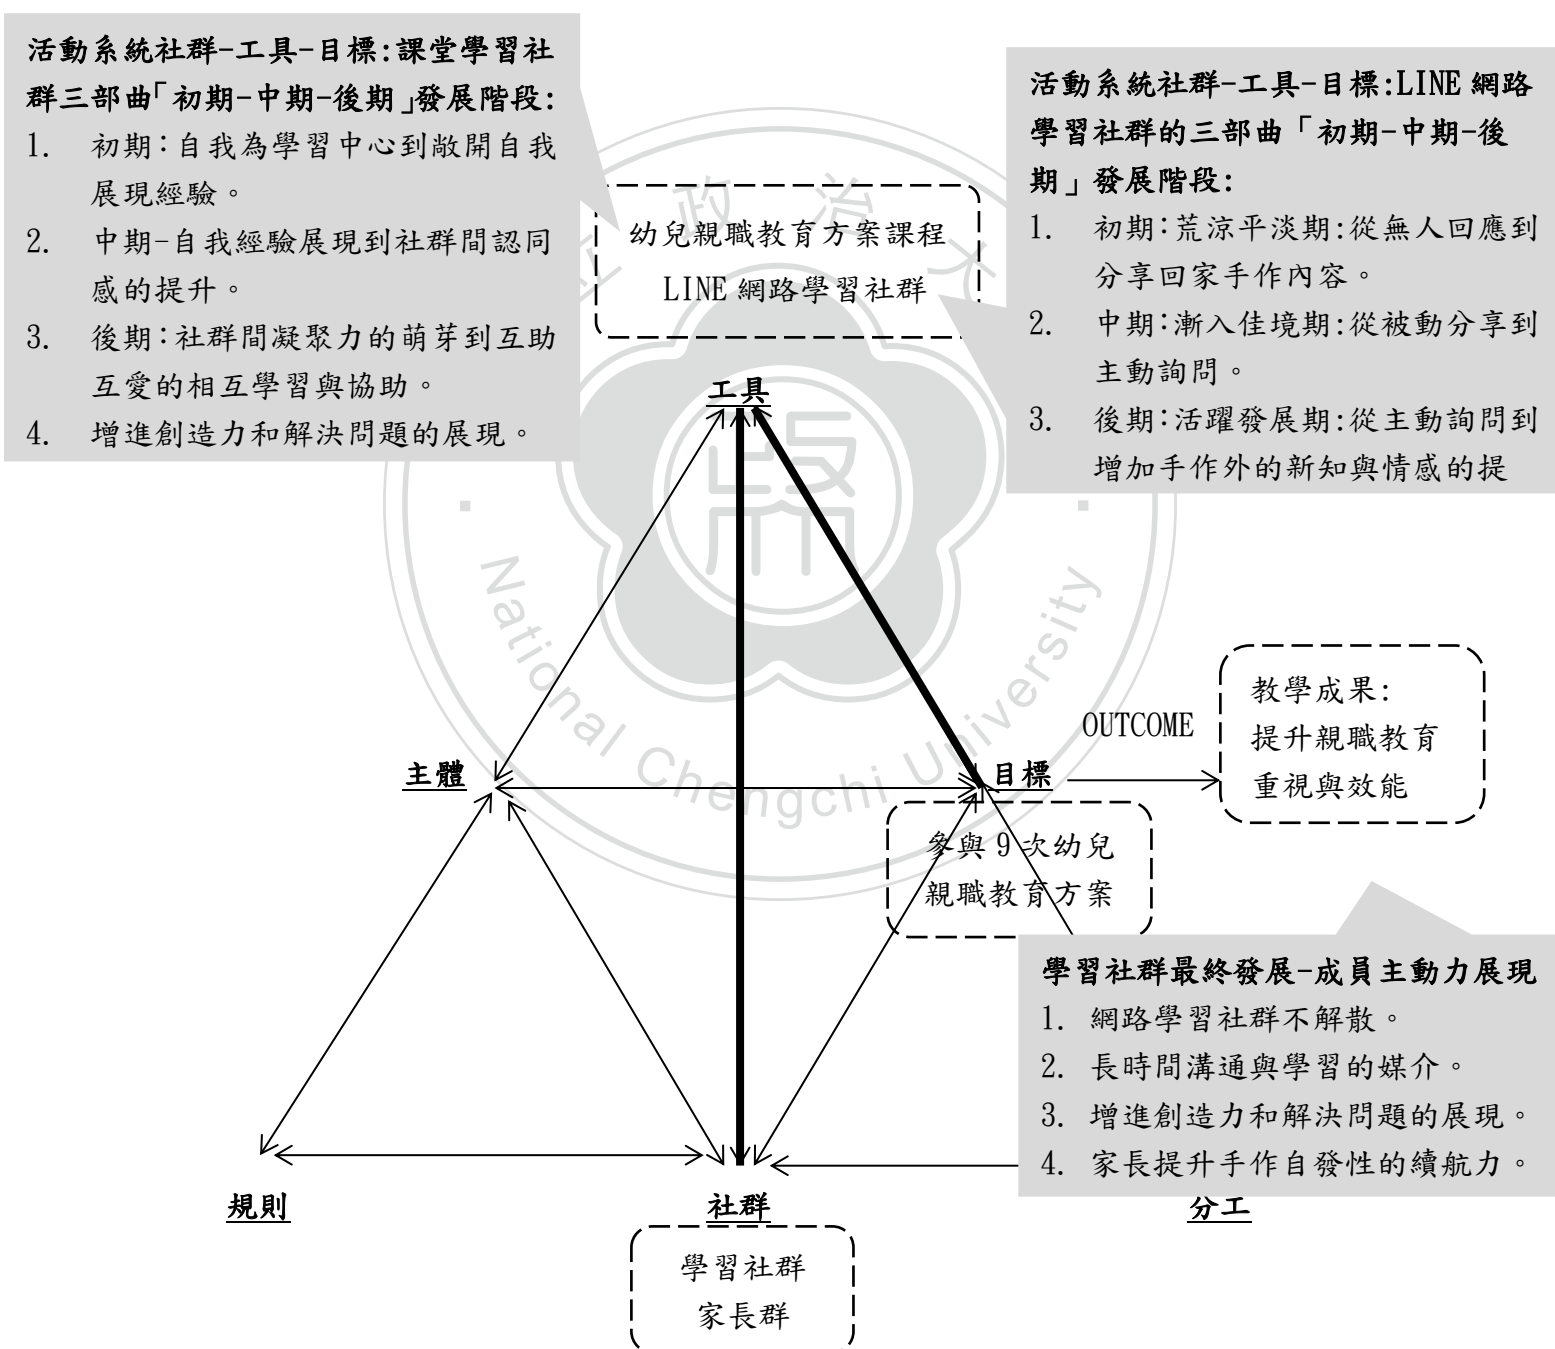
活動系統社群-工具-目標:課堂學習社群三部曲「初期-中期-後期」發展階段:

1. 初期:自我為學習中心到敞開自我展現經驗。
2. 中期-自我經驗展現到社群間認同感的提升。
3. 後期:社群間凝聚力的萌芽到互助互愛的相互學習與協助。
4. 增進創造力和解決問題的展現。

幼兒親職教育方案課程
LINE 網路學習社群

活動系統社群-工具-目標:LINE 網路學習社群的三部曲「初期-中期-後期」發展階段:

1. 初期:荒涼平淡期:從無人回應到分享回家手作內容。
2. 中期:漸入佳境期:從被動分享到主動詢問。
3. 後期:活躍發展期:從主動詢問到增加手作外的新知與情感的提

工具

主體

目標

OUTCOME

教學成果:
提升親職教育
重視與效能

參與 9 次幼兒
親職教育方案

學習社群最終發展-成員主動力展現

1. 網路學習社群不解散。
2. 長時間溝通與學習的媒介。
3. 增進創造力和解決問題的展現。
4. 家長提升手作自發性的續航力。

規則

社群

分工

學習社群
家長群

National Chengchi University